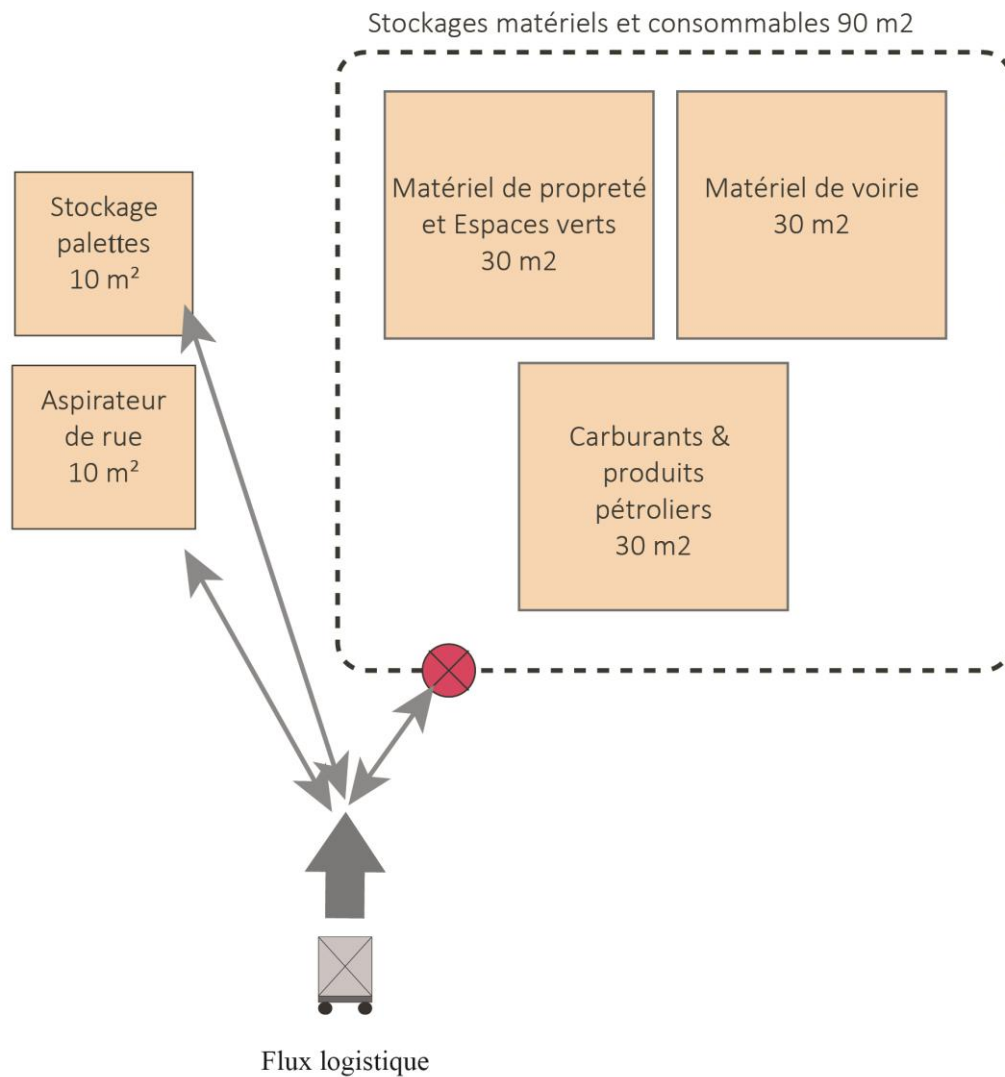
Stockages matériels et consommables 90 m2

Stockage palettes 10 m²

Aspirateur de rue 10 m²

Matériel de propreté et Espaces verts 30 m2

Matériel de voirie 30 m2

Carburants & produits pétroliers 30 m2

Flux logistique